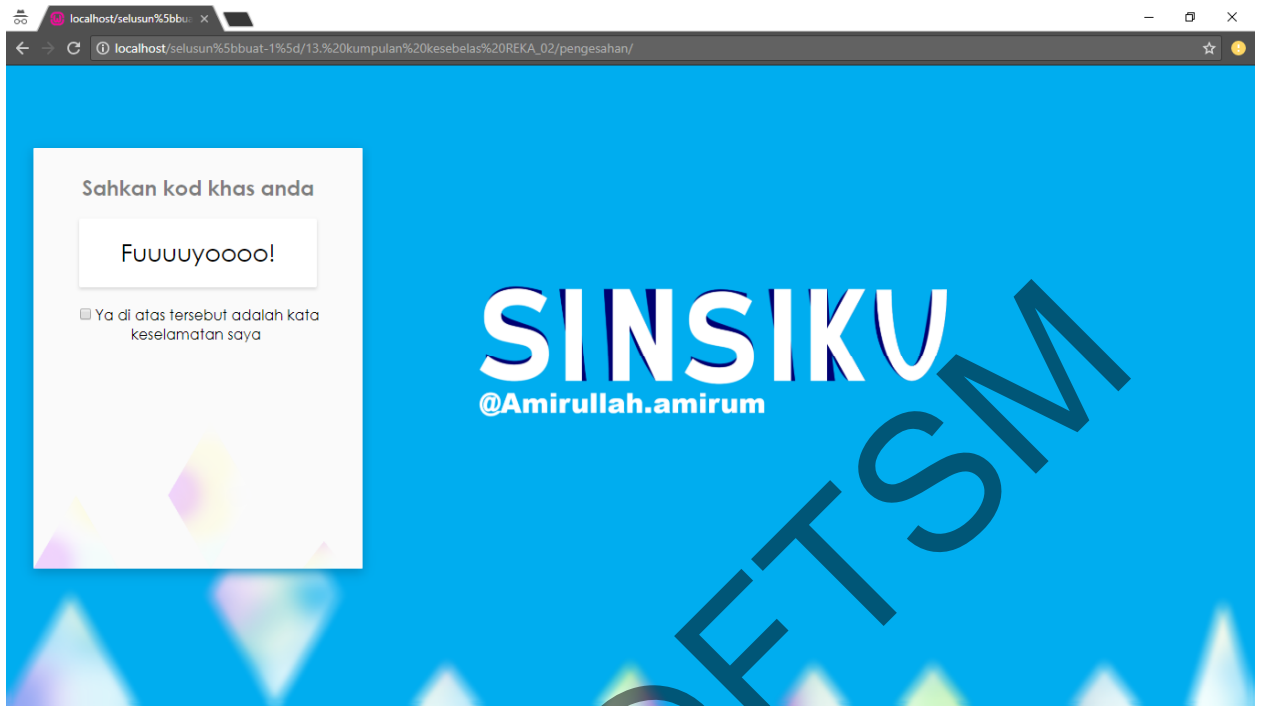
localhost/selusun%5bbua ×

localhost/selusun%5bbuat-1%5d/13.%20kumpulan%20kesebelas%20REKA_02/pengesahan/

Sahkan kod khas anda

Fuuuuyoooo!

Ya di atas tersebut adalah kata keselamatan saya

SINSIKU
@Amirullah.amirum

FTSM